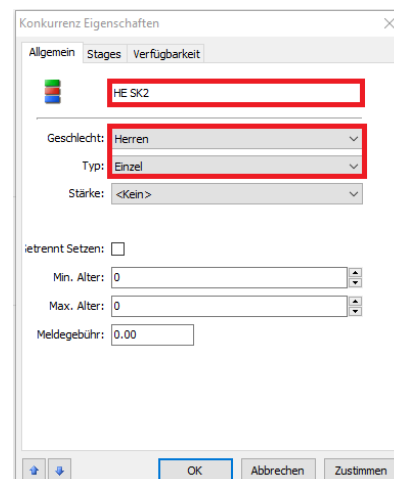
Konkurrenz Eigenschaften

Allgemein Stages Verfügbarkeit

HE SK2

Geschlecht: Herren

Typ: Einzel

Stärke: <Kein>

ietrennt Setzen:

Min. Alter: 0

Max. Alter: 0

Meldegebühr: 0.00

OK Abbrechen Zustimmen